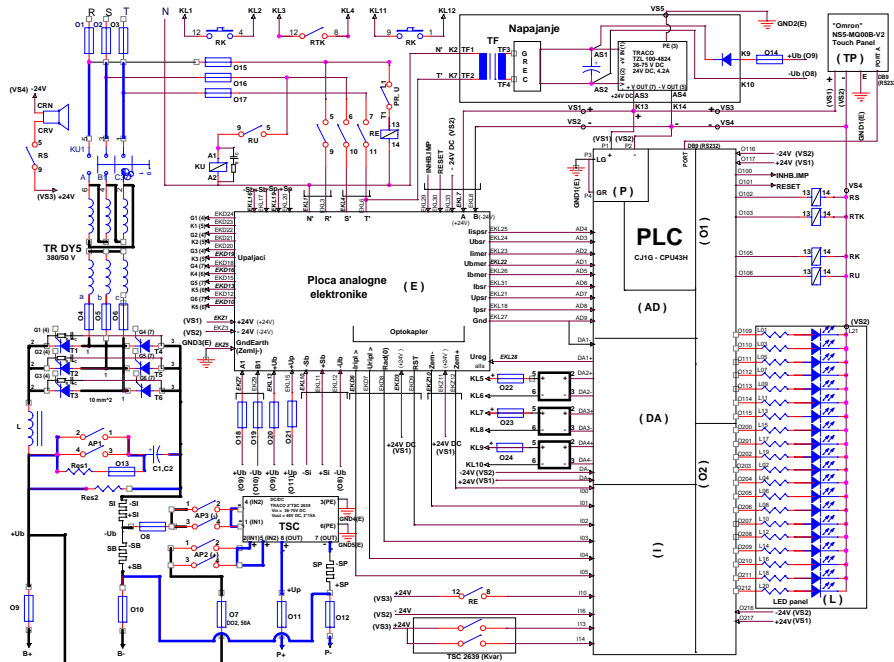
R S T N KL1 KL2 KL3 KL4 KL11 KL12
O1 O2 O3
12 RK 1
12 RTK 8
12 RE 1
VS5
GND2(E)
"Omron" NS5-MQ00B-V2 Touch Panel
( TP )
PORT A
DB9 (RS232)
Napajanje
TF
PE (3)
AS1
TRACO TZL 100-4824 36-75 V DC 24V DC, 4.2A
K9
O14
+Ub (O9)
-Ub (O8)
K10
N' K2 TF1
T' K7 TF2
TF3
TF4
G R E C
AS2
- V DC (7) + V OUT (6)
+24V DC AS3 AS4
K13 K14
VS1
VS2
VS3
VS4
GND1(E)
(VS1)
(VS4) -24V
O15
O16
O17
CRN
CRV
KU1
RS
9
(VS3) +24V
L1
PR. U
2
RE 13 14
RU
9 5
A1 KU A2
5 6 7
9 10 11
INHB.IMP
RESET
- 24V DC (VS2)
(VS1) (VS2)
P1 P2
LG
PORT
DB9 (RS232)
( P )
GR
-24V (VS2)
+24V (VS1)
O116 O117 O100 O101 O102 O103
INHB.IMP
RESET
VS4
RS
RTK
13 14
A B C
TR DY5
380/50 V
-Sb -Sp +Sb +Sp
EKL17 EKL16 EKL14 EKL15
N' R' S' T'
EKL9 EKL10 EKL7 EKL8
A (+24V)
(-24V) B
PLC
CJ1G - CPU43H
( O1 )
O105 O106
RK
RU
G1 (4) K1 (5) G2 (4) K2 (5) G3 (4) K3 (5) G4 (4) K4 (5) G5 (4) K5 (5) G6 (4) K6 (5)
EKD24 EKD23 EKD22 EKD21 EKD20 EKD19 EKD18 EKD17 EKD16 EKD15 EKD14 EKD13 EKD12 EKD11
Upaljaci
Ploca analogne elektronike
( E )
Iispsr Ubsr Ilimer Ubmer Ibmer Ibsr Upsr Ipsr Gnd
EKL25 EKL24 EKL23 EKL22 EKL26 EKL21 EKL19 EKL18 EKL27
AD4 AD3 AD2 AD1 AD5 AD6 AD7 AD8 AD9
( AD )
(VS1) (VS2)
+24V (+24V)
-24V (-24V)
EKZ1 EKZ2
GND3(E)
GndEarth (Zemlj-)
EKZ5
O4 O5 O6
G1 (4) G2 (4) G3 (4)
T1 T2 T3
G4 (7) G5 (4) G6 (4)
T4 T5 T6
10 mm^2
Optokapler
Ureg alfa
EKL28
DA1-
DA1+
A1 B1 -Ub +Ub -Sb +Sb
EKZ7 EKZ6 EKL13 EKL12 EKL11 EKL10
Iripl > Iripl < Red(0) Red(1) RST Zem- Zem+
EKD1 EKD3 EKD5 EKD6 EKZ3 EKZ4
(-24V) (+24V)
KL5 O22 5 6 7 8
KL6
KL7 O23
KL8
KL9 O24
KL10
DA2+ DA2- DA3+ DA3- DA4+ DA4-
( DA )
-24V (VS2)
+24V (VS1)
+24V DC (VS1)
+24V DC (VS1)
O18 O19 O20 O21
+Ub -Ub +Ub -Ub
(O9) (O10) (O9) (O11)
+Si -Si -Ub
(O12) (O8)
L
AP1
Res1
O13
C1,C2
Res2
+Ub
SI +SI -SI
O8
-Ub
-SB +SB
O9
B+
O10
B-
AP3
AP2
4 (IN2) 1 (IN1) 2 (IN1) 8 (OUT) 3(PE) 6(PE) 7 (OUT)
DC/DC TRACO 2 TEC 2619 Vin = 36-75V DC Vout = 48V DC, 2*1A
TSC
GND4(E)
GND5(E)
O7
DO2, 50A
+Up
O11
P+
SP -SP +SP
O12
P-
I00 I01 I02 I03 I04 I05
( I )
(VS3) +24V
12 RE 8
I10
(VS2) - 24V
(VS1) +24V
(VS3) +24V
I16 I15 I14 I13
TSC 2639 (Kvar)
O109 O110 O111 O112 O113 O114 O115 O200 O201 O202 O203 O204 O205 O206 O207 O208 O209 O210 O211 O212
L02 L03 L04 L05 L06 L07 L08 L09 L10 L11 L12 L13 L14 L15 L16 L17 L18 L19 L20
(VS2) L21
( O2 )
LED panel
( L )
O216 O217
-24V (VS2)
+24V (VS1)